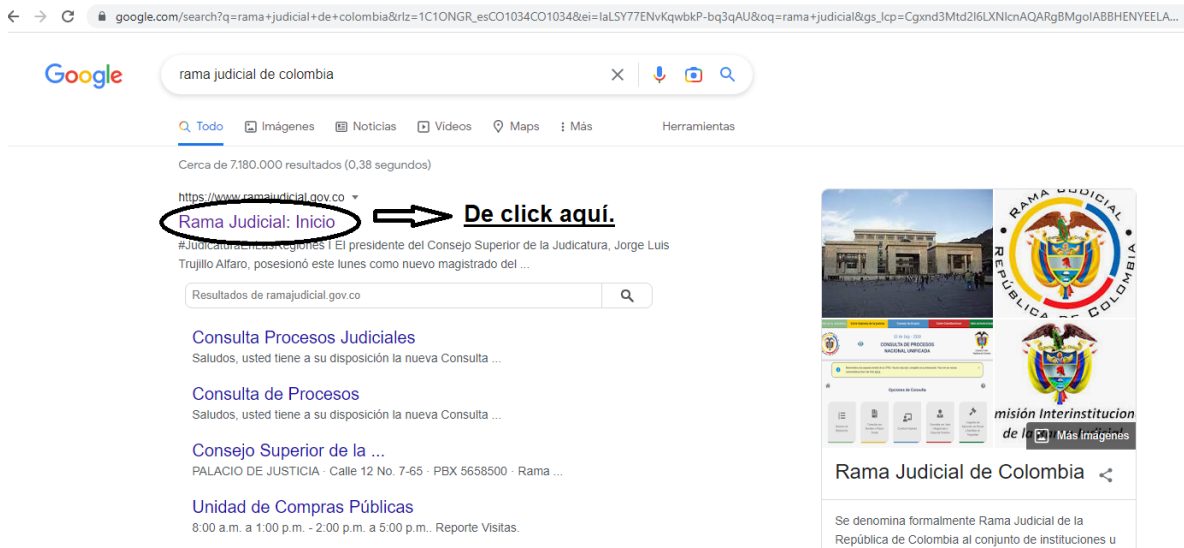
google.com/search?q=rama+judicial+de+colombia&rlz=1C1ONGR_esCO1034CO1034&ei=laLSY77ENvKqwbkP-bq3qAU&oq=rama+judicial&gs_lcp=Cgxnd3Mtd2l6LXNlcnAQARgBMgoIABBHENYEELA...

Google

rama judicial de colombia

Todo Imágenes Noticias Videos Maps Más Herramientas

Cerca de 7.180.000 resultados (0,38 segundos)

https://www.ramajudicial.gov.co

Rama Judicial: Inicio

De click aquí.

#JudicaturaEnLasRegiones | El presidente del Consejo Superior de la Judicatura, Jorge Luis Trujillo Alfaro, posesionó este lunes como nuevo magistrado del ...

Resultados de ramajudicial.gov.co

Consulta Procesos Judiciales
Saludos, usted tiene a su disposición la nueva Consulta ...

Consulta de Procesos
Saludos, usted tiene a su disposición la nueva Consulta ...

Consejo Superior de la ...
PALACIO DE JUSTICIA · Calle 12 No. 7-65 · PBX 5658500 · Rama ...

Unidad de Compras Públicas
8:00 a.m. a 1:00 p.m. - 2:00 p.m. a 5:00 p.m.. Reporte Visitas.

RAMA JUDICIAL REPÚBLICA DE COLOMBIA

CONSULTA DE PROCESOS NACIONAL UNIFICADA

Opciones de Consulta

misión Interinstitucion
de la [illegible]

Más imágenes

Rama Judicial de Colombia

Se denomina formalmente Rama Judicial de la República de Colombia al conjunto de instituciones u